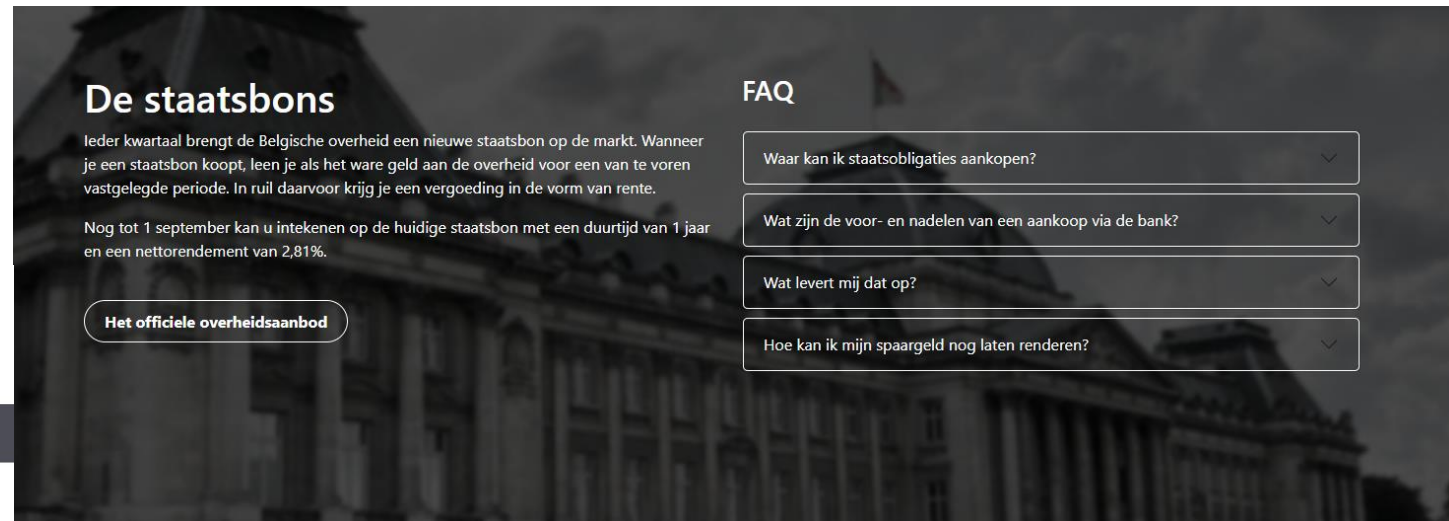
De staatsbons

Ieder kwartaal brengt de Belgische overheid een nieuwe staatsbon op de markt. Wanneer je een staatsbon koopt, leen je als het ware geld aan de overheid voor een van te voren vastgelegde periode. In ruil daarvoor krijg je een vergoeding in de vorm van rente.

Nog tot 1 september kan u intekenen op de huidige staatsbon met een duurtijd van 1 jaar en een nettorendement van 2,81%.

Het officiele overheidsaanbod

FAQ

Waar kan ik staatsobligaties aankopen?

Wat zijn de voor- en nadelen van een aankoop via de bank?

Wat levert mij dat op?

Hoe kan ik mijn spaargeld nog laten renderen?